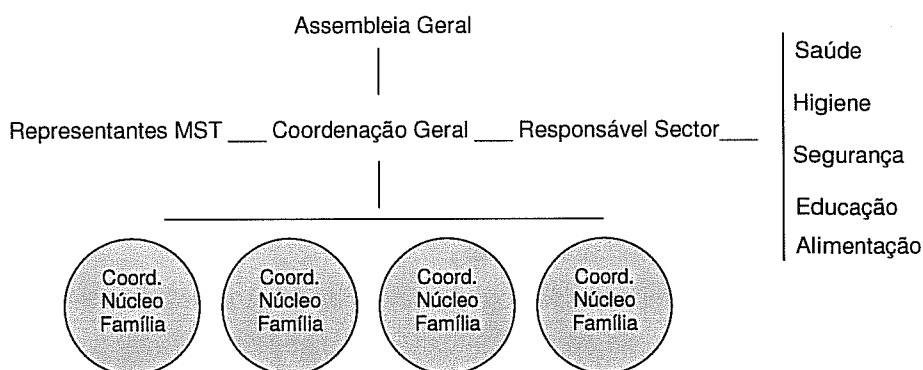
Assembleia Geral

Representantes MST ___ Coordenação Geral ___ Responsável Sector___

Saúde
Higiene
Segurança
Educação
Alimentação

Coord. Núcleo Família

Coord. Núcleo Família

Coord. Núcleo Família

Coord. Núcleo Família